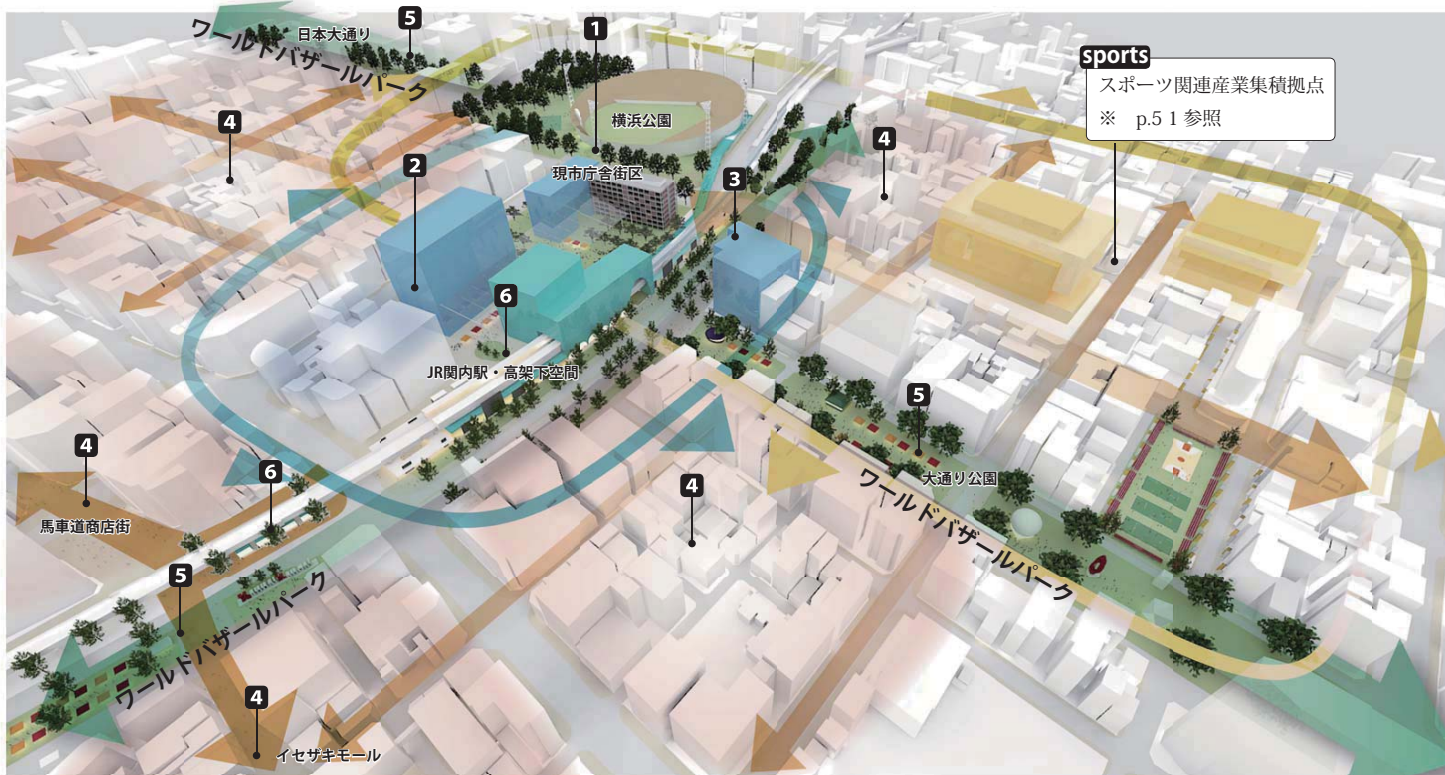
5
日本大通り
ワールドバザールパーク
1
横浜公園
sports
スポーツ関連産業集積拠点
※ p.5 1 参照
4
2
現市庁舎街区
3
4
6
JR関内駅・高架下空間
5
大通り公園
ワールドバザールパーク
4
馬車道商店街
6
4
5
ワールドバザールパーク
4
イセザキモール